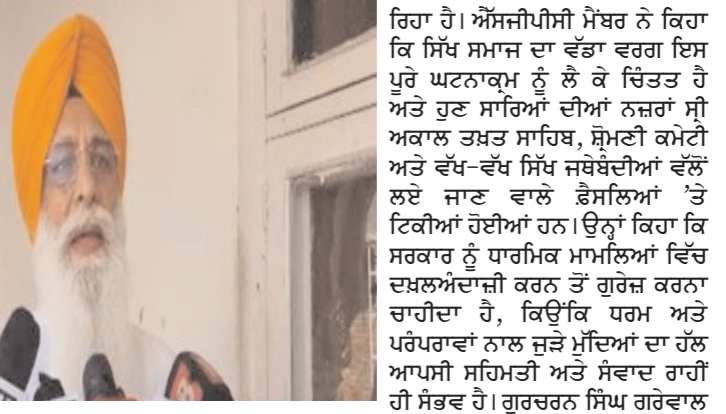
ਰਿਹਾ ਹੈ। ਐੱਸਜੀਪੀਸੀ ਮੈਂਬਰ ਨੇ ਕਿਹਾ ਕਿ ਸਿੱਖ ਸਮਾਜ ਦਾ ਵੱਡਾ ਵਰਗ ਇਸ ਪੂਰੇ ਘਟਨਾਕ੍ਰਮ ਨੂੰ ਲੈ ਕੇ ਚਿੰਤਤ ਹੈ ਅਤੇ ਹੁਣ ਸਾਰਿਆਂ ਦੀਆਂ ਨਜ਼ਰਾਂ ਸ੍ਰੀ ਅਕਾਲ ਤਖ਼ਤ ਸਾਹਿਬ, ਸ਼੍ਰੋਮਣੀ ਕਮੇਟੀ ਅਤੇ ਵੱਖ-ਵੱਖ ਸਿੱਖ ਜਥੇਬੰਦੀਆਂ ਵੱਲੋਂ ਲਏ ਜਾਣ ਵਾਲੇ ਫ਼ੈਸਲਿਆਂ 'ਤੇ ਟਿਕੀਆਂ ਹੋਈਆਂ ਹਨ। ਉਨ੍ਹਾਂ ਕਿਹਾ ਕਿ ਸਰਕਾਰ ਨੂੰ ਧਾਰਮਿਕ ਮਾਮਲਿਆਂ ਵਿੱਚ ਦਖ਼ਲਅੰਦਾਜ਼ੀ ਕਰਨ ਤੋਂ ਗੁਰੇਜ਼ ਕਰਨਾ ਚਾਹੀਦਾ ਹੈ, ਕਿਉਂਕਿ ਧਰਮ ਅਤੇ ਪਰੰਪਰਾਵਾਂ ਨਾਲ ਜੁੜੇ ਮੁੱਦਿਆਂ ਦਾ ਹੱਲ ਆਪਸੀ ਸਹਿਮਤੀ ਅਤੇ ਸੰਵਾਦ ਰਾਹੀਂ ਹੀ ਸੰਭਵ ਹੈ। ਗੁਰਚਰਨ ਸਿੰਘ ਗਰੇਵਾਲ